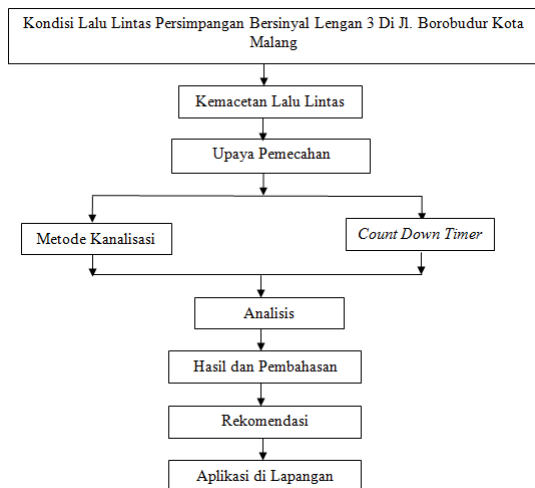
Kondisi Lalu Lintas Persimpangan Bersinyal Lengan 3 Di Jl. Borobudur Kota Malang

Kemacetan Lalu Lintas

Upaya Pemecahan

Metode Kanalisasi

Count Down Timer

Analisis

Hasil dan Pembahasan

Rekomendasi

Aplikasi di Lapangan